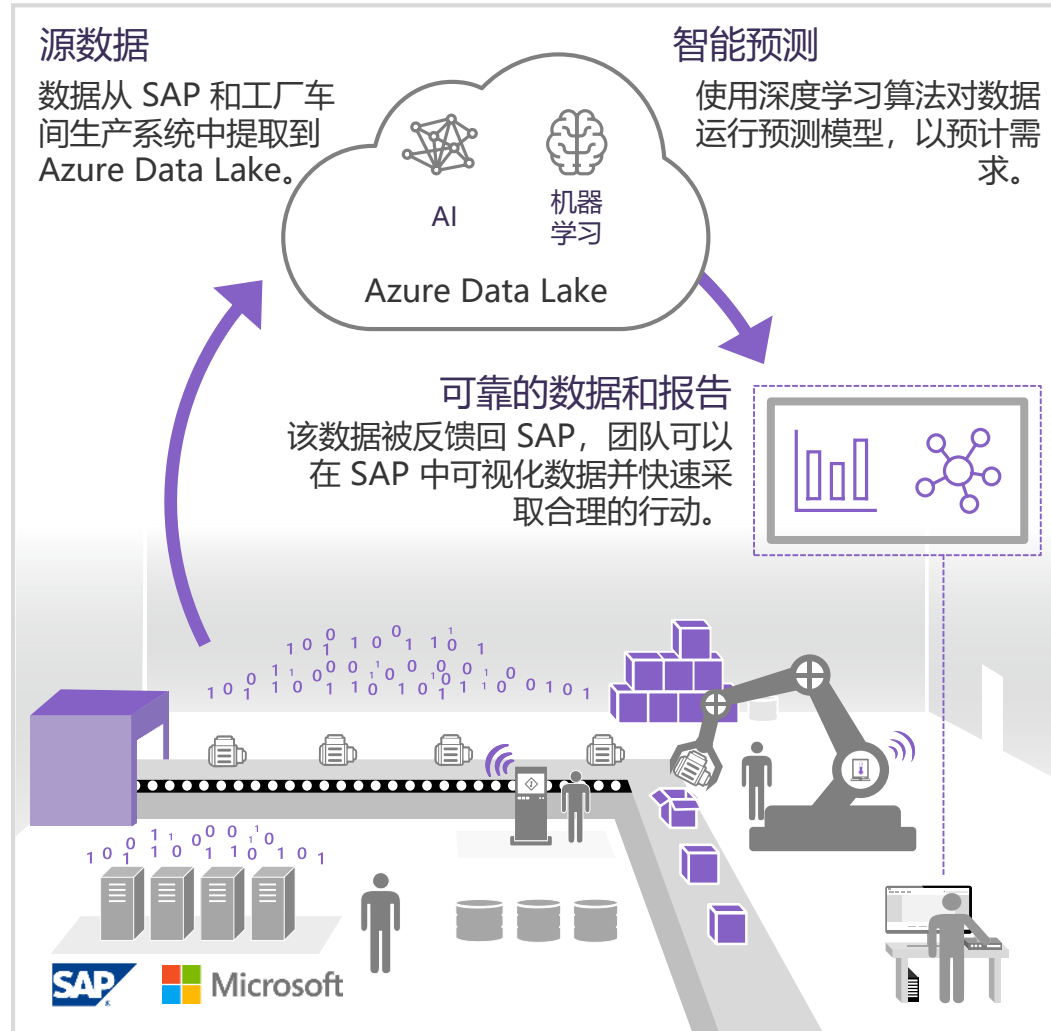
源数据

数据从 SAP 和工厂车间生产系统中提取到 Azure Data Lake。

智能预测

使用深度学习算法对数据运行预测模型，以预计需求。

AI

机器学习

Azure Data Lake

可靠的数据和报告

该数据被反馈回 SAP，团队可以在 SAP 中可视化数据并快速采取合理的行动。

SAP

Microsoft